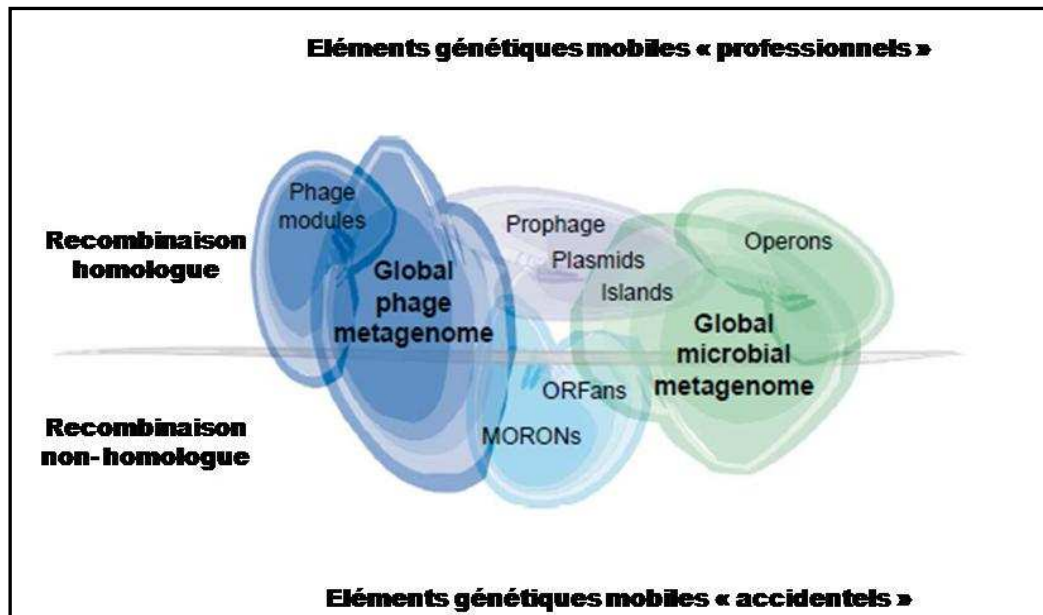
Eléments génétiques mobiles « professionnels »

Phage modules

Recombinaison homologue

Global phage metagenome

Prophage

Plasmids

Islands

Operons

Global microbial metagenome

ORFans

MORONs

Recombinaison non-homologue

Eléments génétiques mobiles « accidentels »